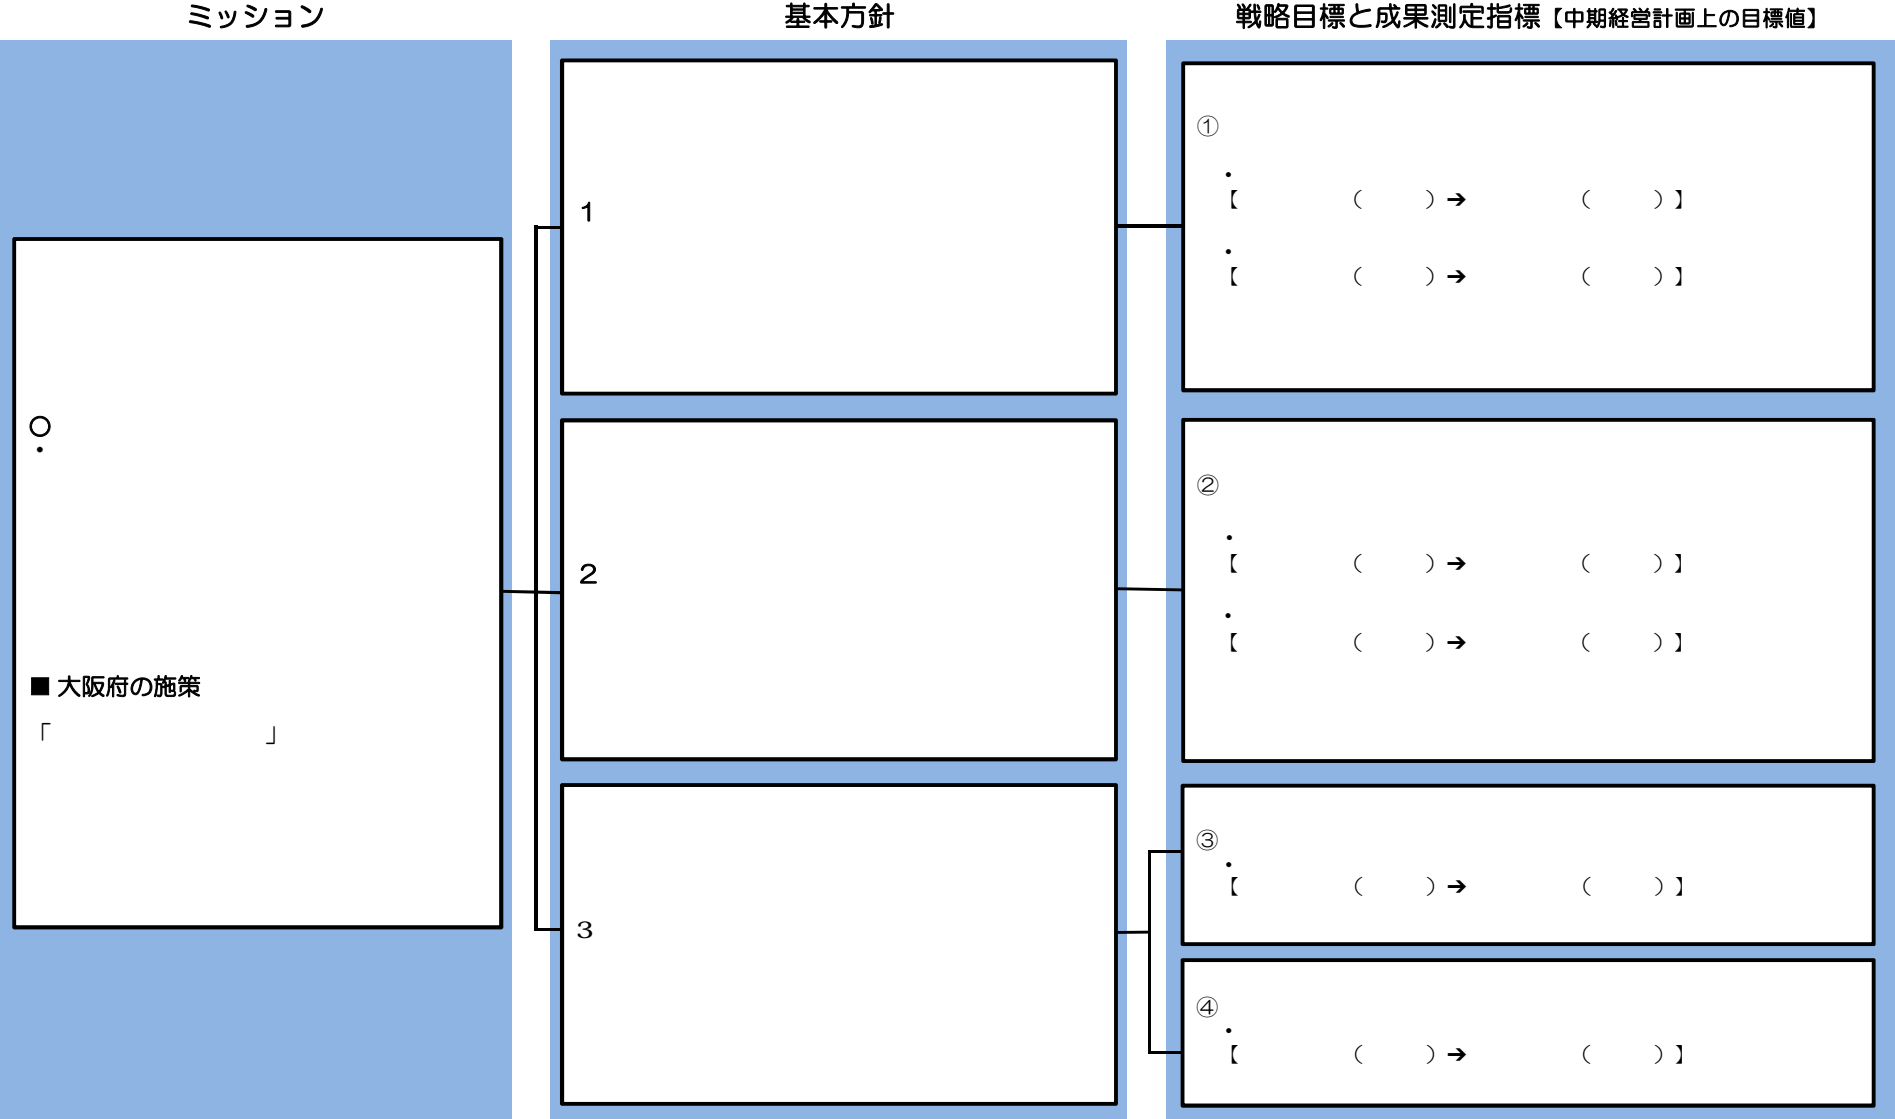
ミッション

基本方針

戦略目標と成果測定指標【中期経営計画上の目標値】

○
・

■ 大阪府の施策
「 」

1

2

3

①
・
【 （ ）➔ （ ）】
・
【 （ ）➔ （ ）】

②
・
【 （ ）➔ （ ）】
・
【 （ ）➔ （ ）】

③
・
【 （ ）➔ （ ）】

④
・
【 （ ）➔ （ ）】